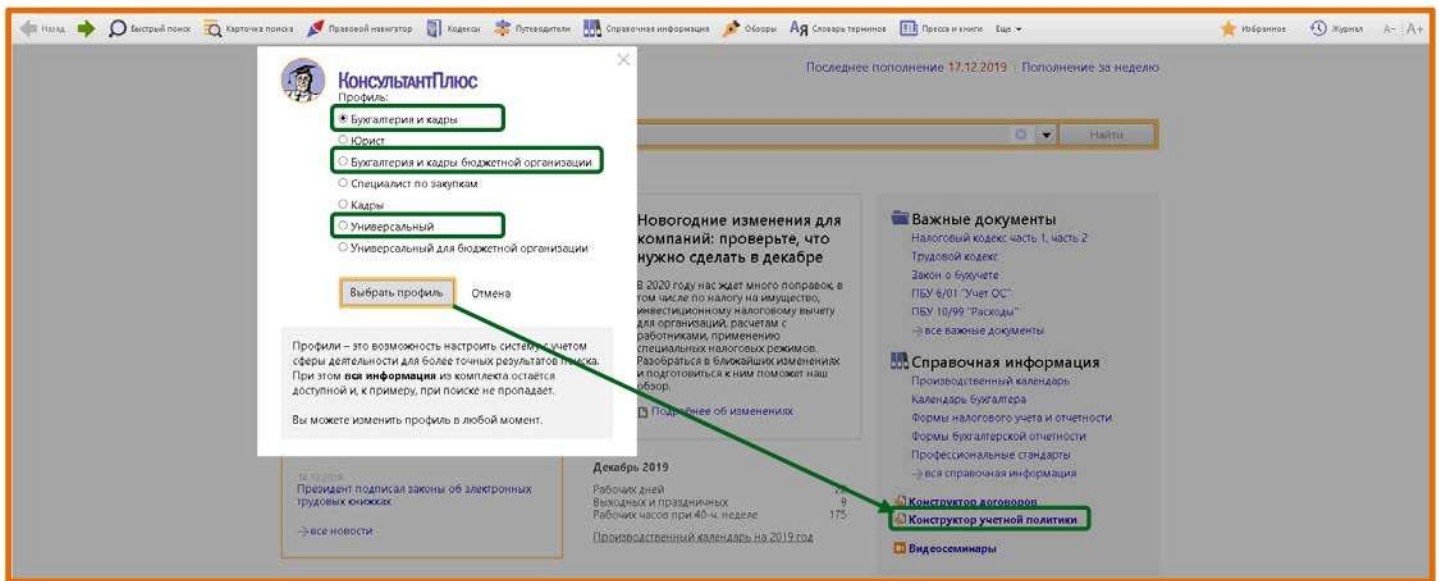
Назад Быстрый поиск Карточка поиска Правовой навигатор Кодексы Путеводители Справочная информация Обзоры Словарь терминов Пресса и книги Еще Избранное Журнал A- A+

КонсультантПлюс
Профиль:
Бухгалтерия и кадры
Юрист
Бухгалтерия и кадры бюджетной организации
Специалист по закупкам
Кадры
Универсальный
Универсальный для бюджетной организации

Выбрать профиль Отмена

Профили – это возможность настроить систему с учетом сферы деятельности для более точных результатов поиска. При этом вся информация из комплекта остаётся доступной и, к примеру, при поиске не пропадает.

Вы можете изменить профиль в любой момент.

Последнее пополнение 17.12.2019 Пополнение за неделю

Найти

Новогодние изменения для компаний: проверьте, что нужно сделать в декабре

В 2020 году нас ждет много поправок, в том числе по налогу на имущество, инвестиционному налоговому вычету для организаций, расчетам с работниками, применению специальных налоговых режимов. Разобраться в ближайших изменениях и подготовиться к ним поможет наш обзор.

Подробнее об изменениях

Важные документы
Налоговый кодекс часть 1, часть 2
Трудовой кодекс
Закон о бухучете
ПБУ 6/01 "Учет ОС"
ПБУ 10/99 "Расходы"
все важные документы

Справочная информация
Производственный календарь
Календарь бухгалтера
Формы налогового учета и отчетности
Формы бухгалтерской отчетности
Профессиональные стандарты
вся справочная информация

Конструктор договоров
Конструктор учетной политики
Видеосеминары

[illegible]
Президент подписал законы об электронных трудовых книжках
все новости

Декабрь 2019
Рабочих дней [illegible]
Выходных и праздничных 9
Рабочих часов при 40-ч. неделе 175
Производственный календарь на 2019 год